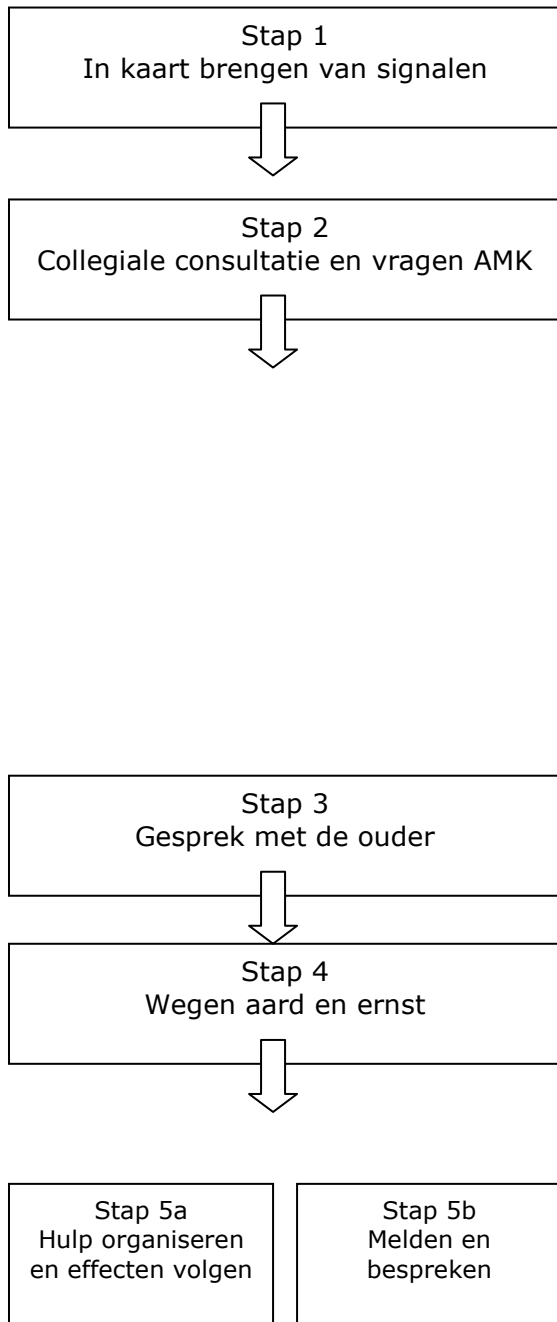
Stap 1
In kaart brengen van signalen

Stap 2
Collegiale consultatie en vragen AMK

Stap 3
Gesprek met de ouder

Stap 4
Wegen aard en ernst

Stap 5a
Hulp organiseren en effecten volgen

Stap 5b
Melden en bespreken